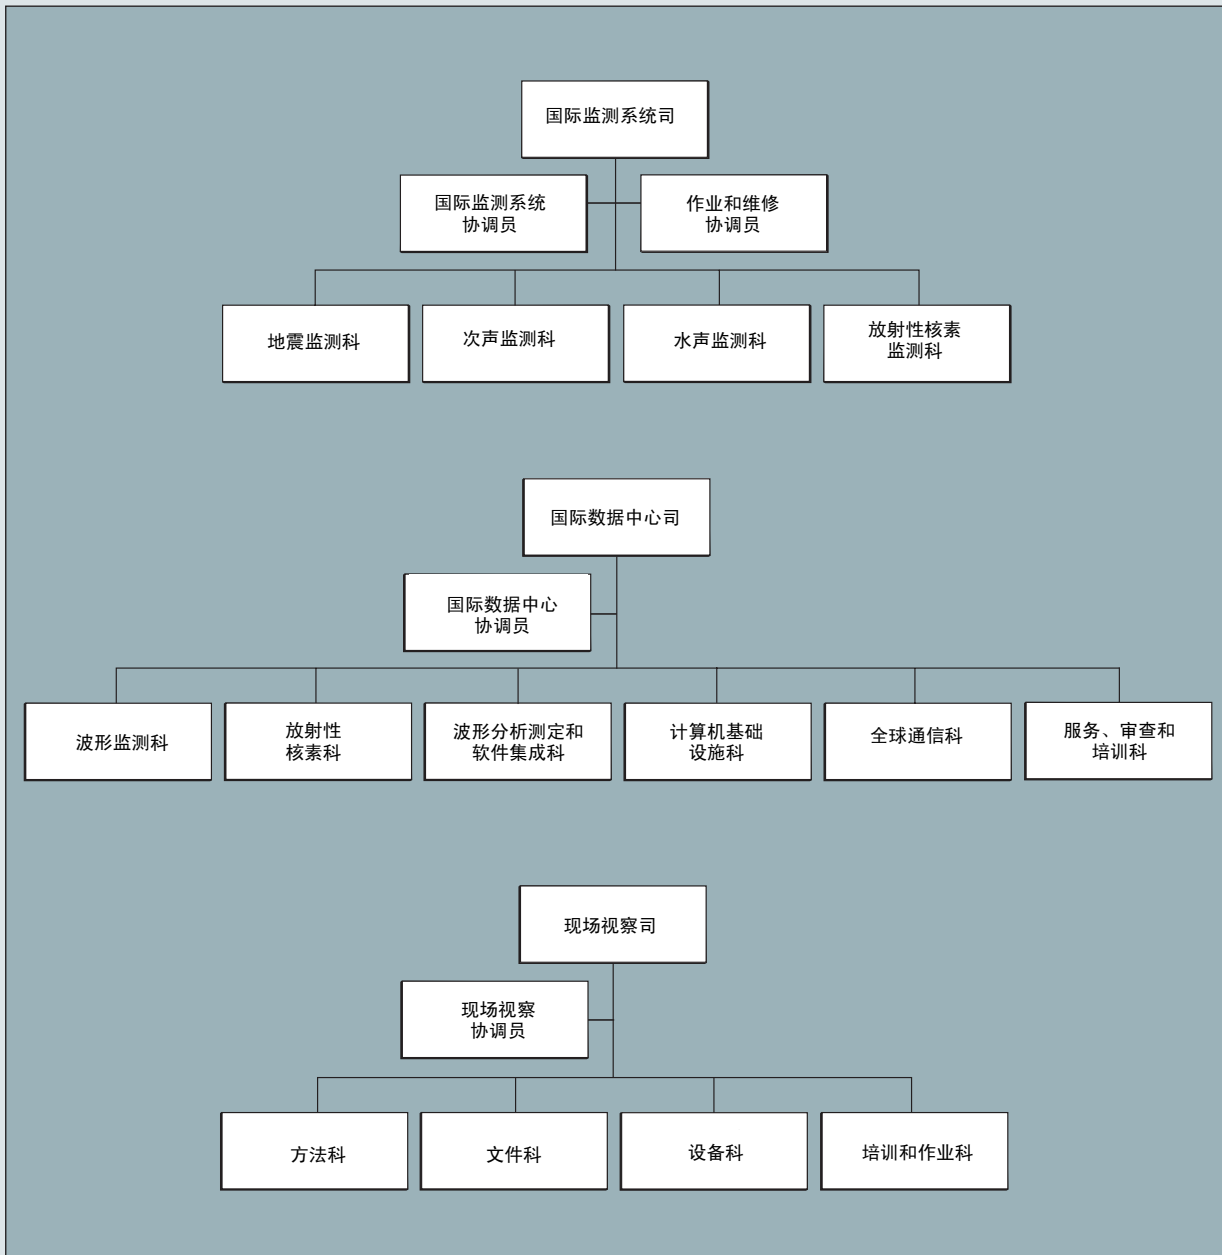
国际监测系统司

国际监测系统协调员

作业和维修协调员

地震监测科

次声监测科

水声监测科

放射性核素监测科

国际数据中心司

国际数据中心协调员

波形监测科

放射性核素科

波形分析测定和软件集成科

计算机基础设施科

全球通信科

服务、审查和培训科

现场视察司

现场视察协调员

方法科

文件科

设备科

培训和作业科